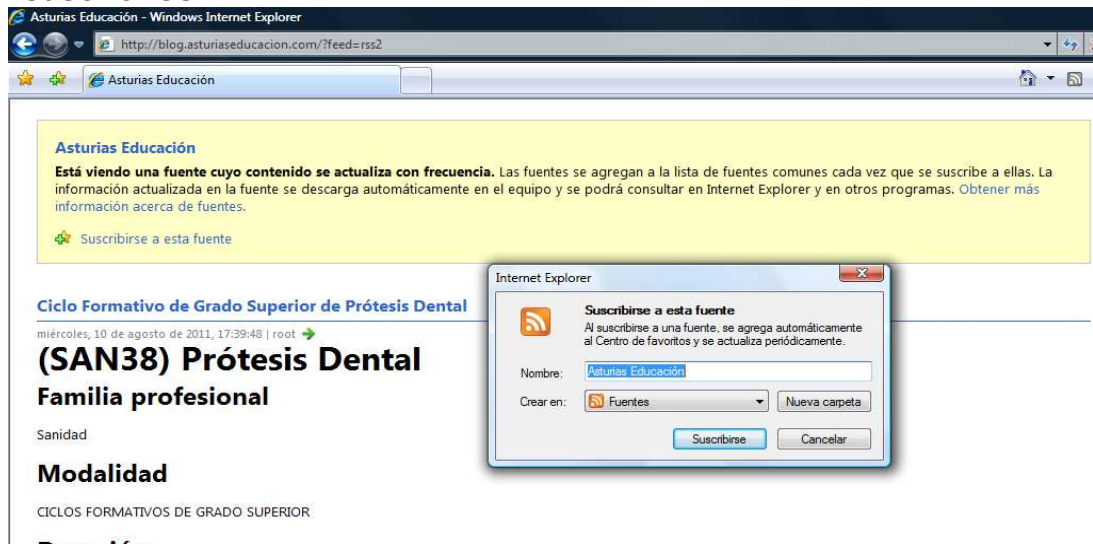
Asturias Educación - Windows Internet Explorer

http://blog.asturiaseducacion.com/?feed=rss2

Asturias Educación

Asturias Educación

**Está viendo una fuente cuyo contenido se actualiza con frecuencia.** Las fuentes se agregan a la lista de fuentes comunes cada vez que se suscribe a ellas. La información actualizada en la fuente se descarga automáticamente en el equipo y se podrá consultar en Internet Explorer y en otros programas. Obtener más información acerca de fuentes.

Suscribirse a esta fuente

Ciclo Formativo de Grado Superior de Prótesis Dental

miércoles, 10 de agosto de 2011, 17:39:48 | root

(SAN38) Prótesis Dental

Familia profesional

Sanidad

Modalidad

CICLOS FORMATIVOS DE GRADO SUPERIOR

Internet Explorer

Suscribirse a esta fuente

Al suscribirse a una fuente, se agrega automáticamente al Centro de favoritos y se actualiza periódicamente.

Nombre: Asturias Educación

Crear en: Fuentes

Nueva carpeta

Suscribirse

Cancelar